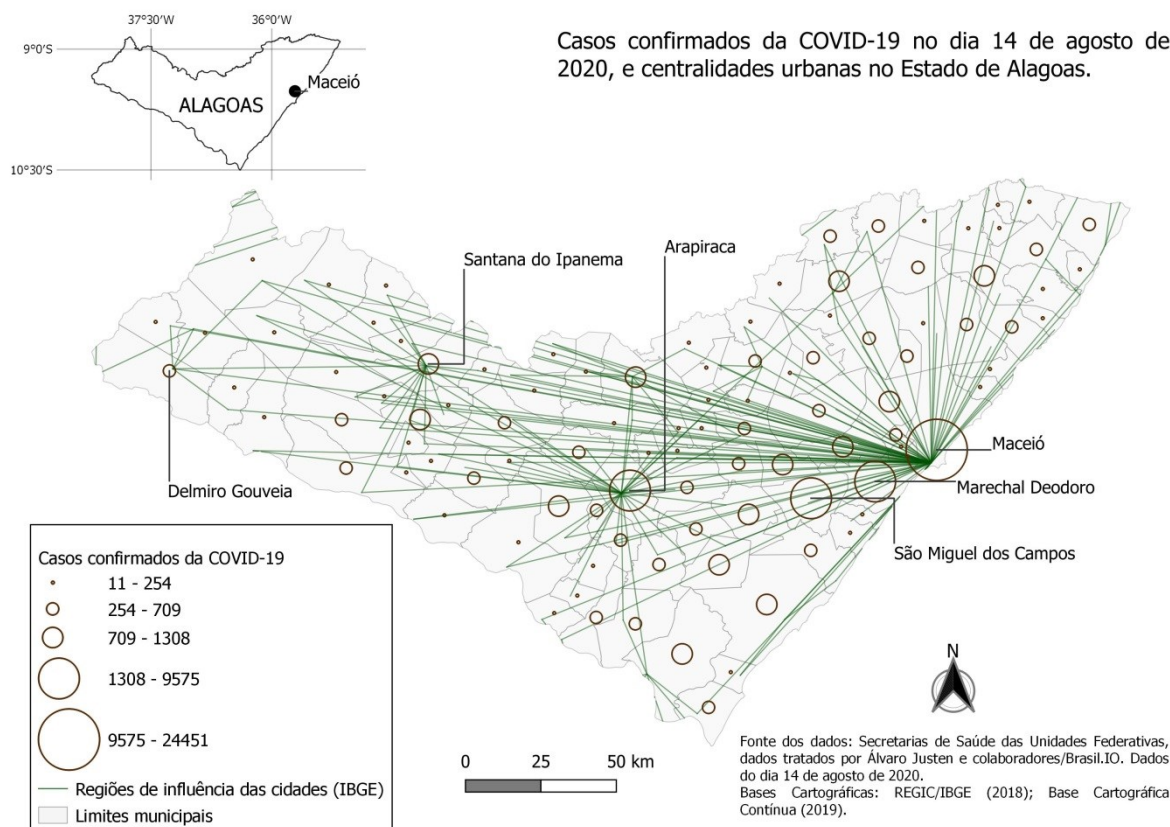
37°30'W
36°0'W
9°0'S
10°30'S
ALAGOAS
Maceió

Casos confirmados da COVID-19 no dia 14 de agosto de 2020, e centralidades urbanas no Estado de Alagoas.

Santana do Ipanema
Arapiraca
Delmiro Gouveia
Maceió
Marechal Deodoro
São Miguel dos Campos

Casos confirmados da COVID-19
11 - 254
254 - 709
709 - 1308
1308 - 9575
9575 - 24451
Regiões de influência das cidades (IBGE)
Limites municipais

0 25 50 km

N

Fonte dos dados: Secretarias de Saúde das Unidades Federativas, dados tratados por Álvaro Justen e colaboradores/Brasil.IO. Dados do dia 14 de agosto de 2020.
Bases Cartográficas: REGIC/IBGE (2018); Base Cartográfica Contínua (2019).